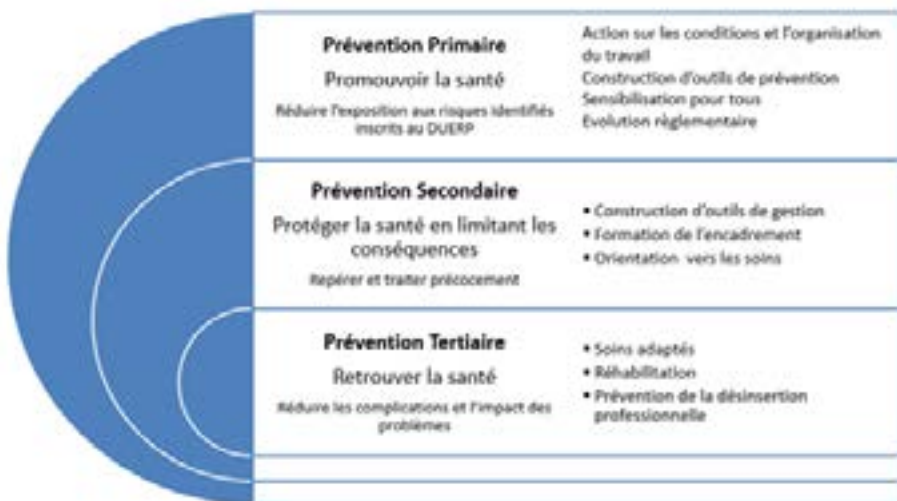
**Prévention Primaire**
Promouvoir la santé
Réduire l'exposition aux risques identifiés inscrits au DUERP

Action sur les conditions et l'organisation du travail
Construction d'outils de prévention
Sensibilisation pour tous
Evolution réglementaire

**Prévention Secondaire**
Protéger la santé en limitant les conséquences
Repérer et traiter précocement

• Construction d'outils de gestion
• Formation de l'encadrement
• Orientation vers les soins

**Prévention Tertiaire**
Retrouver la santé
Réduire les complications et l'impact des problèmes

• Soins adaptés
• Réhabilitation
• Prévention de la désinsertion professionnelle